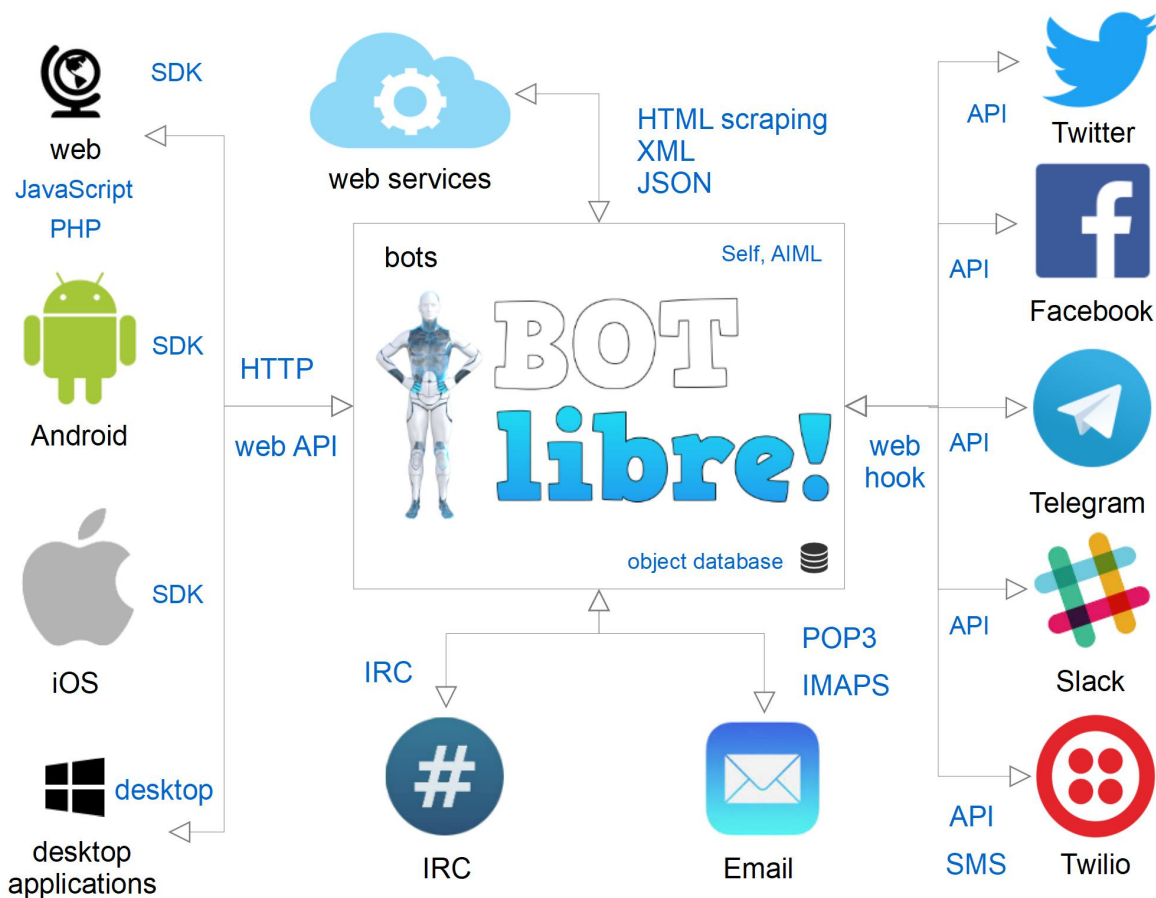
SDK

web

JavaScript

PHP

web services

HTML scraping
XML
JSON

API

Twitter

bots

Self, AIML

BOT
libre!

API

Facebook

SDK

Android

HTTP

web API

web
hook

API

Telegram

object database

SDK

iOS

IRC

POP3
IMAPS

API

Slack

desktop

desktop applications

IRC

Email

API

SMS

Twilio